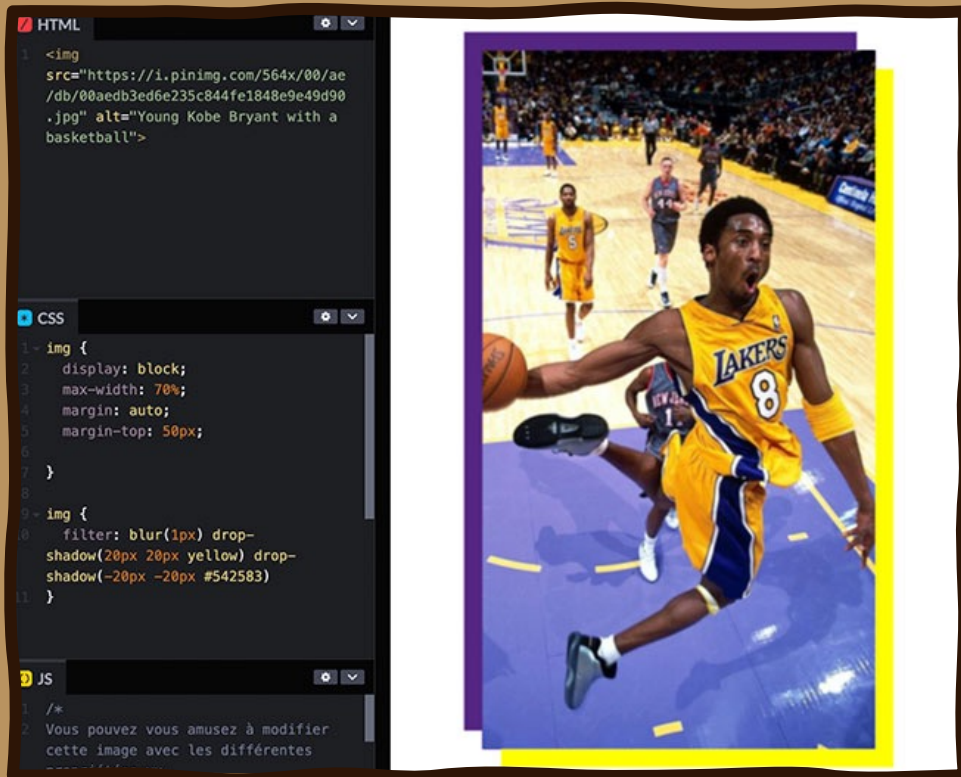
HTML

1 <img src="https://i.pinimg.com/564x/00/ae/db/00aedb3ed6e235c844fe1848e9e49d90.jpg" alt="Young Kobe Bryant with a basketball">

CSS

1 img {
2 display: block;
3 max-width: 70%;
4 margin: auto;
5 margin-top: 50px;
6
7 }
8
9 img {
10 filter: blur(1px) drop-shadow(20px 20px yellow) drop-shadow(-20px -20px #542583)
11 }

JS

1 /*
2 Vous pouvez vous amusez à modifier cette image avec les différentes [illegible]

LAKERS
8
5
44
1